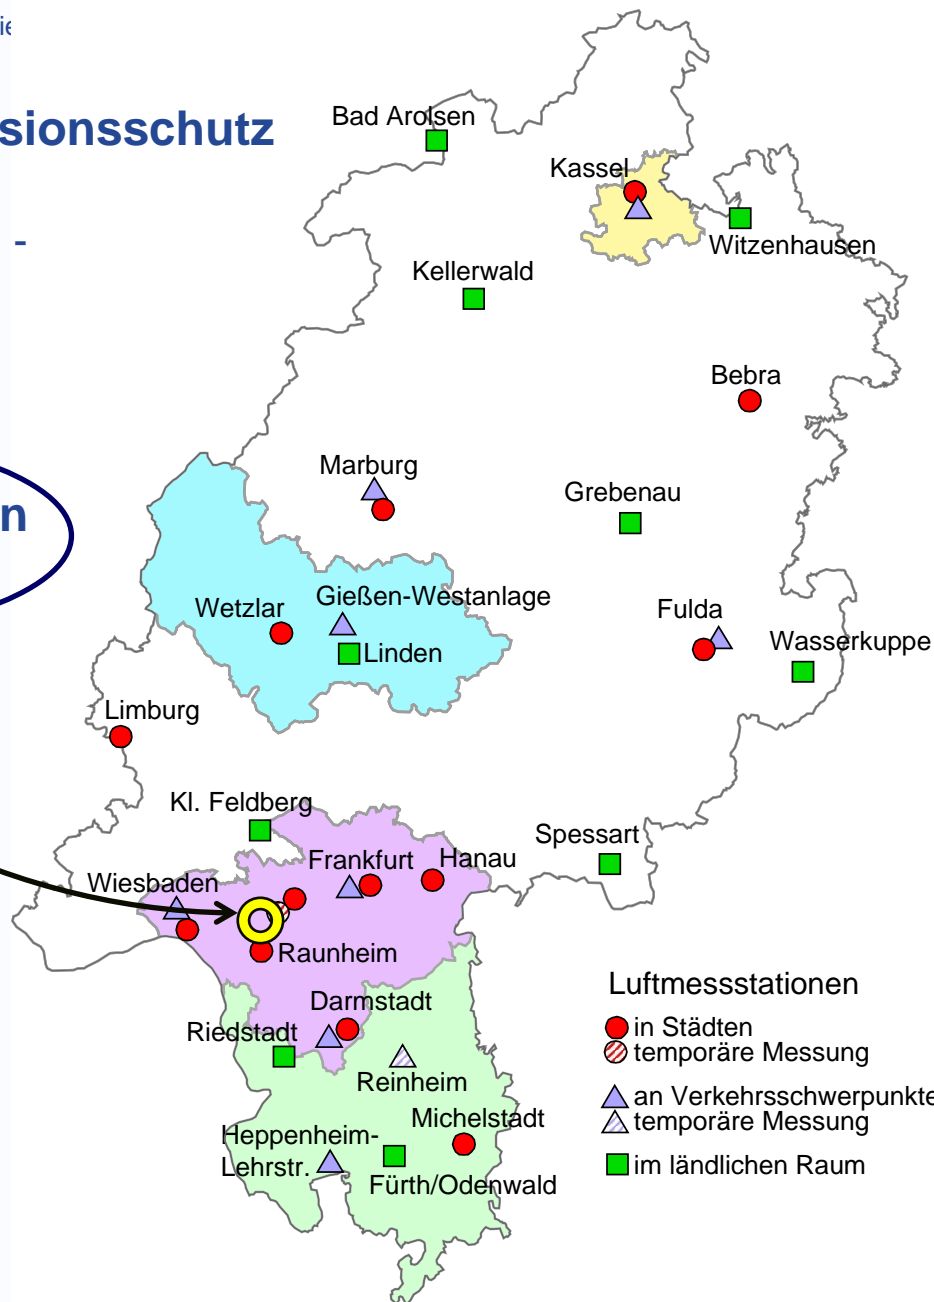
ie

sionsschutz

-

n

Bad Arolsen
Kassel
Witzenhausen
Kellerwald
Bebra
Marburg
Grebenau
Gießen-Westanlage
Wetzlar
Linden
Fulda
Wasserkuppe
Limburg
Kl. Feldberg
Spessart
Frankfurt
Hanau
Wiesbaden
Raunheim
Darmstadt
Riedstadt
Reinheim
Michelstadt
Heppenheim-Lehrstr.
Fürth/Odenwald

Luftmessstationen
in Städten
temporäre Messung
an Verkehrsschwerpunkte
temporäre Messung
im ländlichen Raum